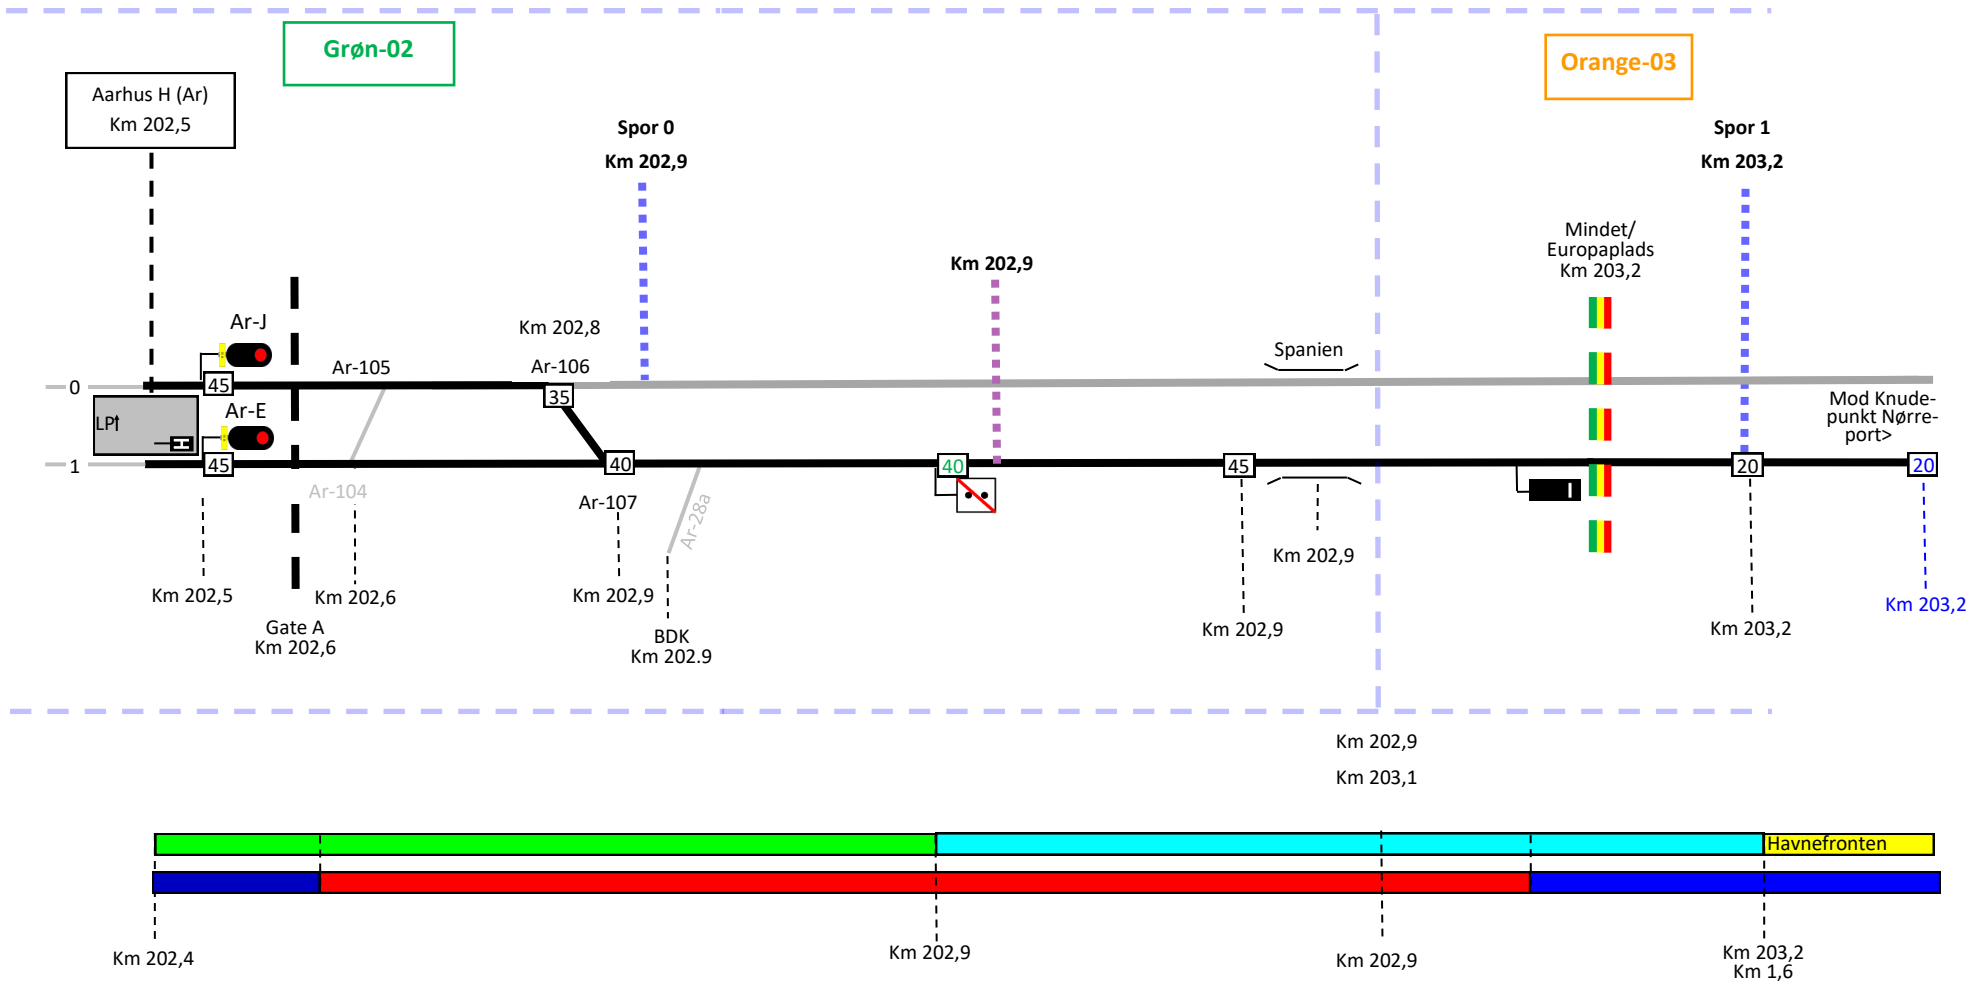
Grøn-02

Orange-03

Aarhus H (Ar)
Km 202,5

Spor 0
Km 202,9

Spor 1
Km 203,2

Km 202,9

Mindet/
Europaplads
Km 203,2

Ar-J

Km 202,8

Ar-105

Ar-106

Spanien

0

35

45

LP

Ar-E

Mod Knudepunkt Nørreport>

1

45

40

40

45

20

20

Ar-104

Ar-107

Ar-28a

Km 202,9

Km 202,5

Km 202,6

Km 202,9

Km 203,2

Km 202,9

Km 203,2

Gate A
Km 202,6

BDK
Km 202.9

Km 202,9

Km 203,1

Havnefronten

Km 202,4

Km 202,9

Km 202,9

Km 203,2
Km 1,6